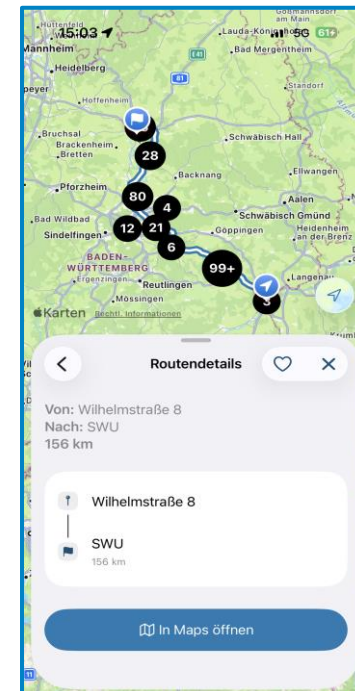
15:03
5G
Huttenfeld
Mannheim
Heidelberg
Speyer
Hoffenheim
Lauda-Königshofen
Bad Mergentheim
Gaildorf
Standort
Bruchsal
Brackenheim
Bretten
Schwäbisch Hall
Backnang
Pforzheim
Ellwangen
Aalen
Bad Wildbad
Schwäbisch Gmünd
Heidenheim an der Brenz
Sindelfingen
Göppingen
BADEN-WÜRTTEMBERG
Ergenzingen
Reutlingen
Mössingen
Langenau
28
80
4
12
21
6
99+
3
Karten
Rechtl. Informationen
Routendetails
Von: Wilhelmstraße 8
Nach: SWU
156 km
Wilhelmstraße 8
SWU
156 km
In Maps öffnen